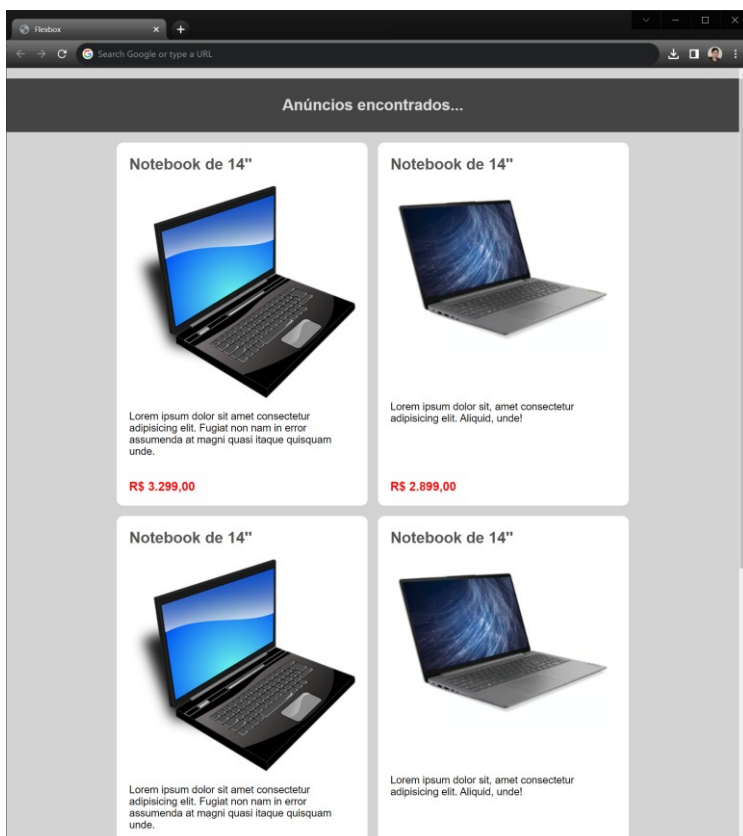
Flexbox

Search Google or type a URL

Anúncios encontrados...

Notebook de 14"

Lorem ipsum dolor sit amet consectetur adipisicing elit. Fugiat non nam in error assumenda at magni quasi itaque quisquam unde.

R$ 3.299,00

Notebook de 14"

Lorem ipsum dolor sit, amet consectetur adipisicing elit. Aliquid, unde!

R$ 2.899,00

Notebook de 14"

Lorem ipsum dolor sit amet consectetur adipisicing elit. Fugiat non nam in error assumenda at magni quasi itaque quisquam unde.

Notebook de 14"

Lorem ipsum dolor sit, amet consectetur adipisicing elit. Aliquid, unde!